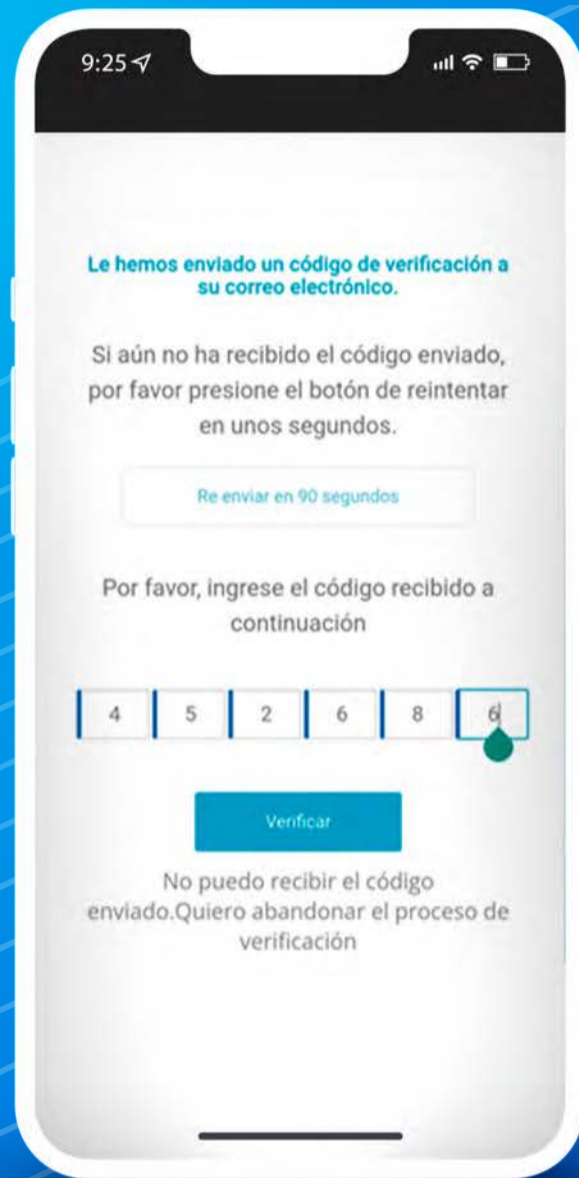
9:25

Le hemos enviado un código de verificación a su correo electrónico.

Si aún no ha recibido el código enviado, por favor presione el botón de reintentar en unos segundos.

Re enviar en 90 segundos

Por favor, ingrese el código recibido a continuación

| 4 | 5 | 2 | 6 | 8 | 6 |
|---|---|---|---|---|---|

Verificar

No puedo recibir el código enviado.Quiero abandonar el proceso de verificación